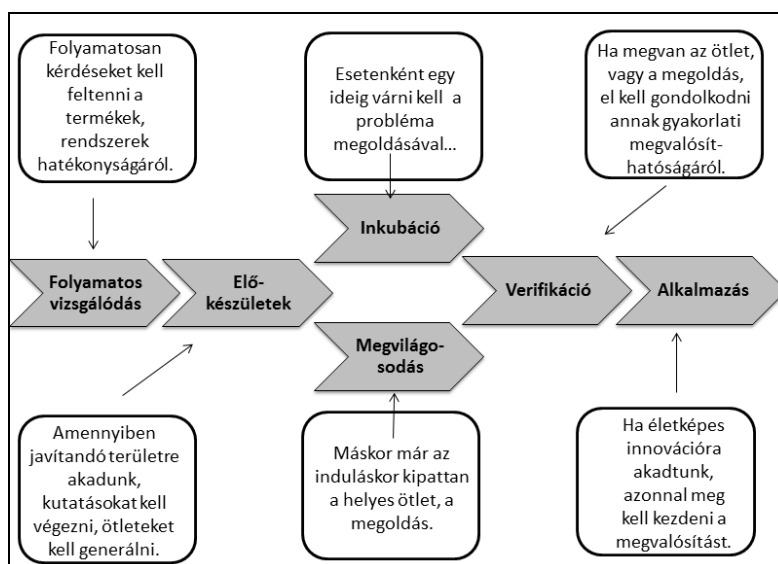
Folyamatosan kérdéseket kell feltenni a termékek, rendszerek hatékonyságáról.

Esetenként egy ideig várni kell a probléma megoldásával...

Ha megvan az ötlet, vagy a megoldás, el kell gondolkodni annak gyakorlati megvalósíthatóságáról.

Inkubáció

Folyamatos vizsgálódás

Elő-készületek

Verifikáció

Alkalmazás

Megvilágo-sodás

Amennyiben javítandó területre akadunk, kutatásokat kell végezni, ötleteket kell generálni.

Máskor már az induláskor kipattan a helyes ötlet, a megoldás.

Ha életképes innovációra akadtunk, azonnal meg kell kezdeni a megvalósítást.